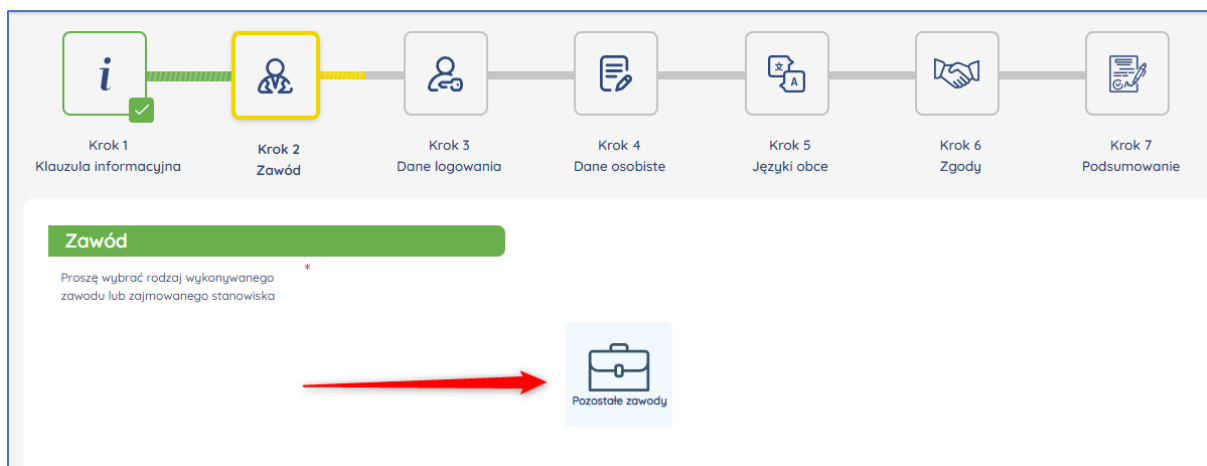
i

Krok 1
Klauzula informacyjna

Krok 2
Zawód

Krok 3
Dane logowania

Krok 4
Dane osobiste

Krok 5
Języki obce

Krok 6
Zgody

Krok 7
Podsumowanie

Zawód

Proszę wybrać rodzaj wykonywanego zawodu lub zajmowanego stanowiska *

Pozostałe zawody